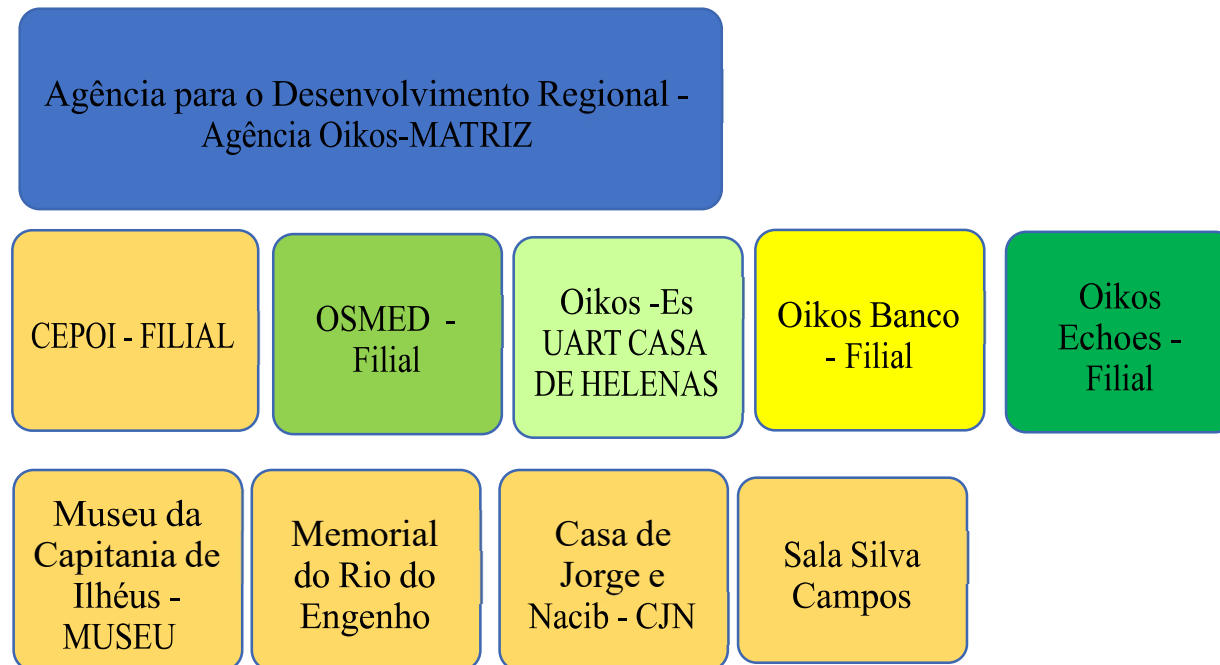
Agência para o Desenvolvimento Regional - Agência Oikos-MATRIZ

CEPOI - FILIAL

OSMED - Filial

Oikos -Es UART CASA DE HELENAS

Oikos Banco - Filial

Oikos Echoes - Filial

Museu da Capitania de Ilhéus - MUSEU

Memorial do Rio do Engenho

Casa de Jorge e Nacib - CJN

Sala Silva Campos